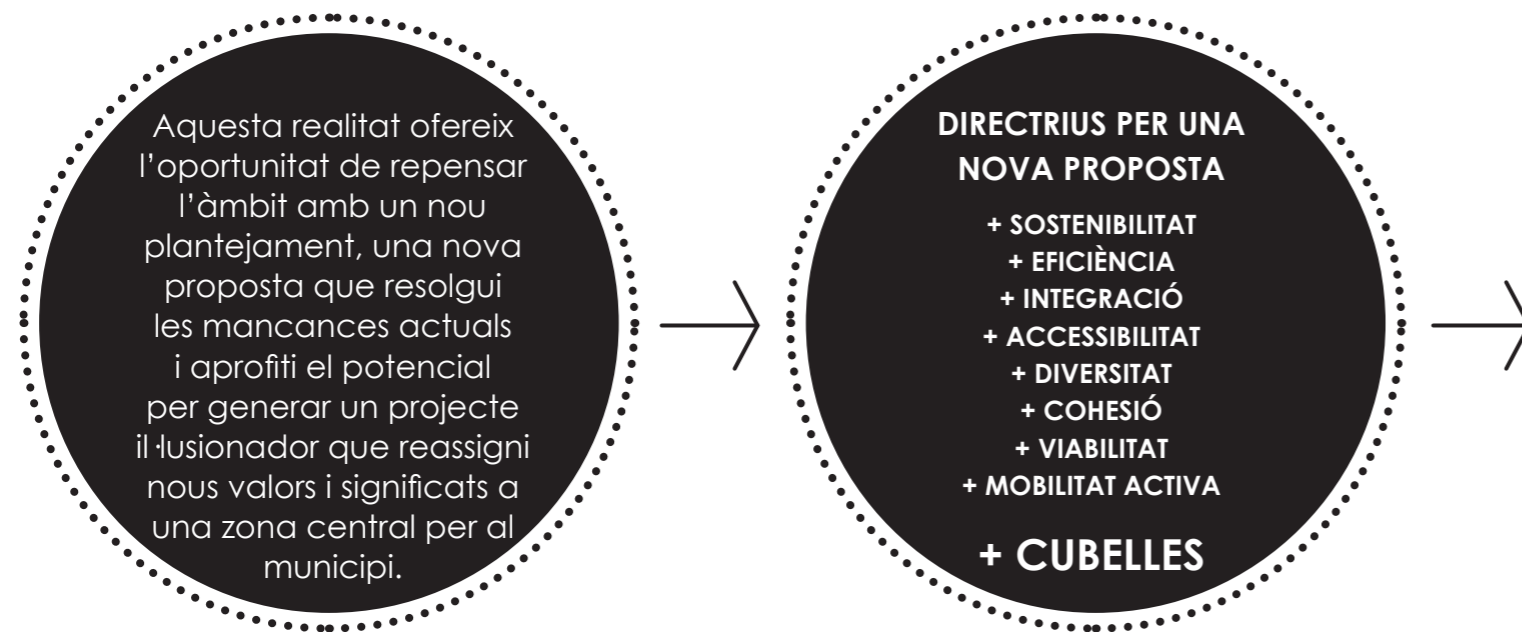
Aquesta realitat ofereix l'oportunitat de repensar l'àmbit amb un nou plantejament, una nova proposta que resolgui les mancances actuals i aprofiti el potencial per generar un projecte il·lusionador que reassigni nous valors i significats a una zona central per al municipi.

DIRECTRIUS PER UNA NOVA PROPOSTA

+ SOSTENIBILITAT
+ EFICIÈNCIA
+ INTEGRACIÓ
+ ACCESSIBILITAT
+ DIVERSITAT
+ COHESIÓ
+ VIABILITAT
+ MOBILITAT ACTIVA

+ CUBELLES